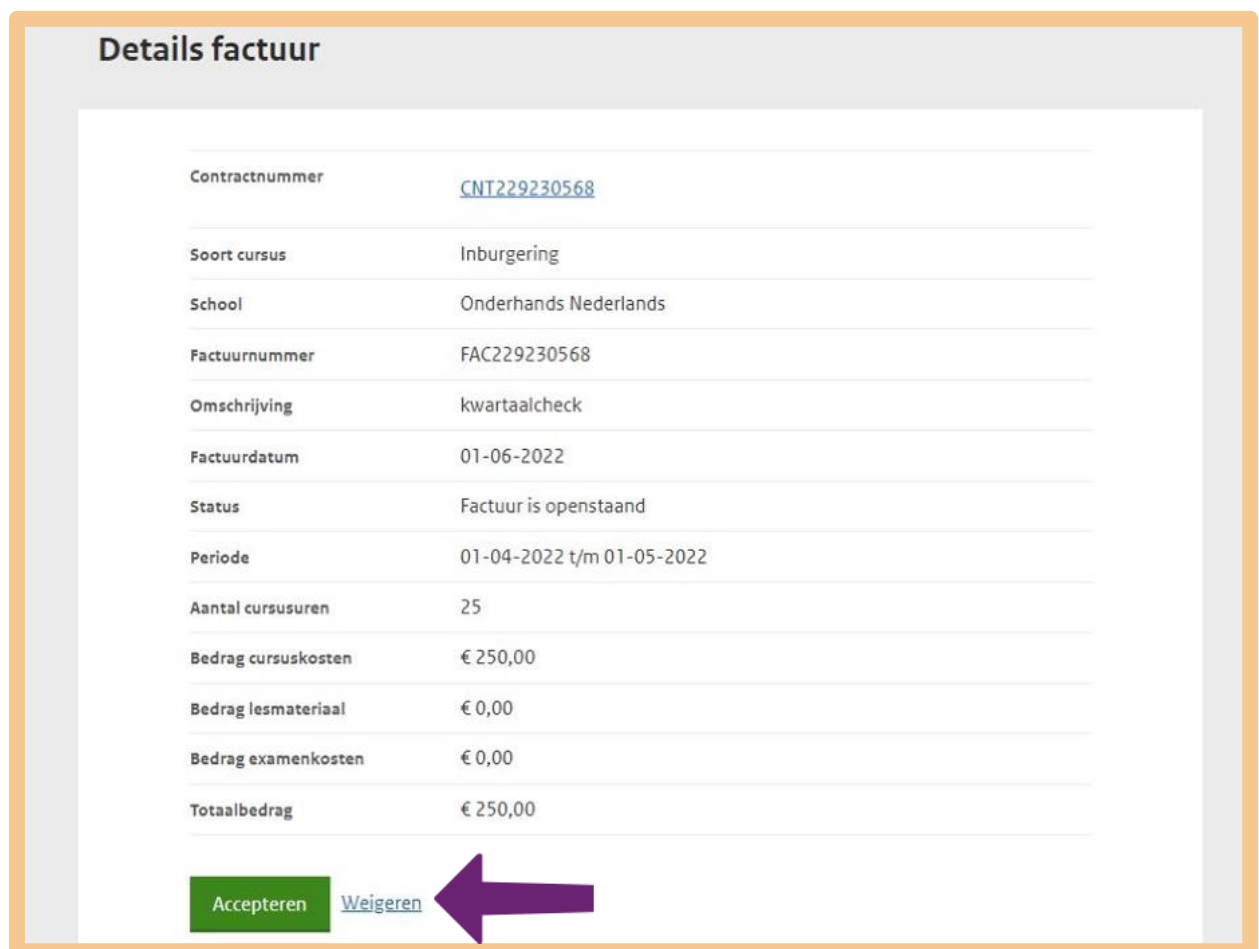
Details factuur

| | |
|---|---|
| Contractnummer | CNT229230568 |
| Soort cursus | Inburgering |
| School | Onderhands Nederlands |
| Factuurnummer | FAC229230568 |
| Omschrijving | kwartaalcheck |
| Factuurdatum | 01-06-2022 |
| Status | Factuur is openstaand |
| Periode | 01-04-2022 t/m 01-05-2022 |
| Aantal cursusuren | 25 |
| Bedrag cursuskosten | € 250,00 |
| Bedrag lesmateriaal | € 0,00 |
| Bedrag examenkosten | € 0,00 |
| Totaalbedrag | € 250,00 |

Accepteren Weigeren